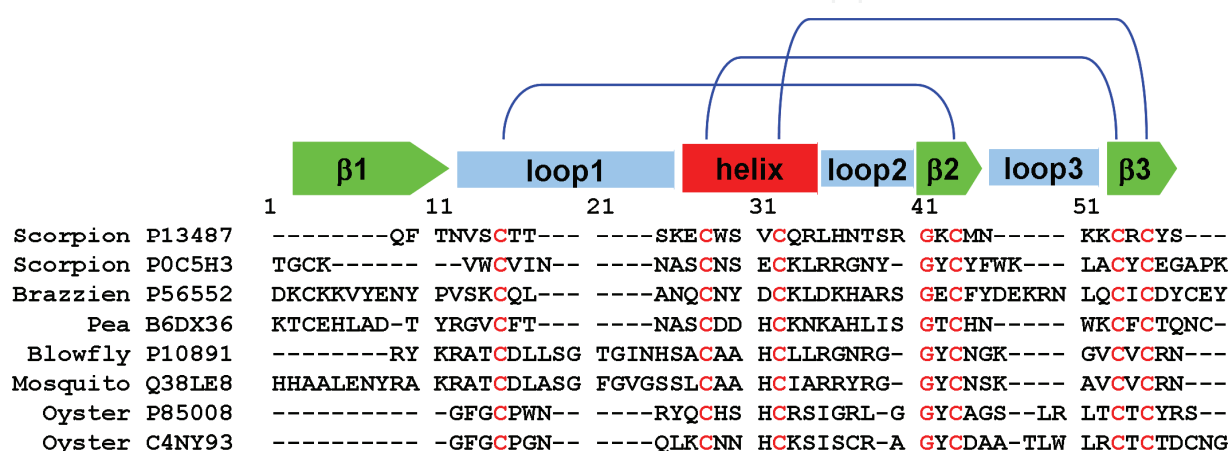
β1 loop1 helix loop2 β2 loop3 β3

1 11 21 31 41 51

| | | | | | | |
|---|---|---|---|---|---|---|
| Scorpion P13487 | --------QF | TNVSCTT--- | ----SKECWS | VCQRLHNTSR | GKCMN----- | KKCRCYS--- |
| Scorpion P0C5H3 | TGCK------ | --VWCVIN-- | ----NASCNS | ECKLRRGNY- | GYCYFWK--- | LACYCEGAPK |
| Brazzien P56552 | DKCKKVYENY | PVSKCQL--- | ----ANQCNY | DCKLDKHARS | GECFYDEKRN | LQCICDYCEY |
| Pea B6DX36 | KTCEHLAD-T | YRGVCFT--- | ----NASCDD | HCKNKAHLIS | GTCHN----- | WKCFCTQNC- |
| Blowfly P10891 | --------RY | KRATCDLLSG | TGINHSACAA | HCLLRGNRG- | GYCNGK---- | GVCVCRN--- |
| Mosquito Q38LE8 | HHAALENYRA | KRATCDLASG | FGVGSSLCAA | HCIARRYRG- | GYCNSK---- | AVCVCRN--- |
| Oyster P85008 | ---------- | -GFGCPWN-- | ----RYQCHS | HCRSIGRL-G | GYCAGS--LR | LTCTCYRS-- |
| Oyster C4NY93 | ---------- | -GFGCPGN-- | ----QLKCNN | HCKSISCR-A | GYCDAA-TLW | LRCTCTDCNG |